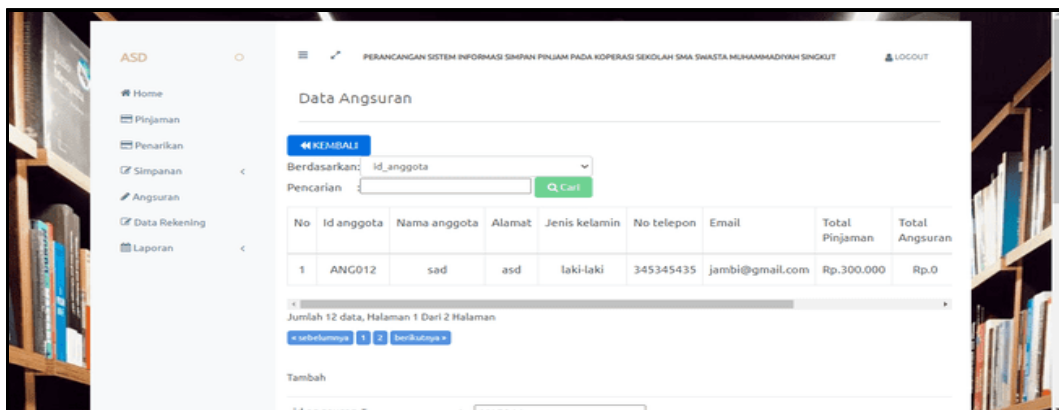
ASD

Home
Pinjaman
Penarikan
Simpanan
Angsuran
Data Rekening
Laporan

PERANCANGAN SISTEM INFORMASI SIMPAN PINJAM PADA KOPERASI SEKOLAH SMA SWASTA MUHAMMADIYAH SINGKUT

LOGOUT

Data Angsuran

KEMBALI

Berdasarkan: Id_anggota

Pencarian :

Q Cari

| No | Id anggota | Nama anggota | Alamat | Jenis kelamin | No telepon | Email | Total Pinjaman | Total Angsuran |
|---|---|---|---|---|---|---|---|---|
| 1 | ANG012 | sad | asd | laki-laki | 345345435 | jambi@gmail.com | Rp.300.000 | Rp.0 |

Jumlah 12 data, Halaman 1 Dari 2 Halaman

« sebelumnya 1 2 berikutnya »

Tambah